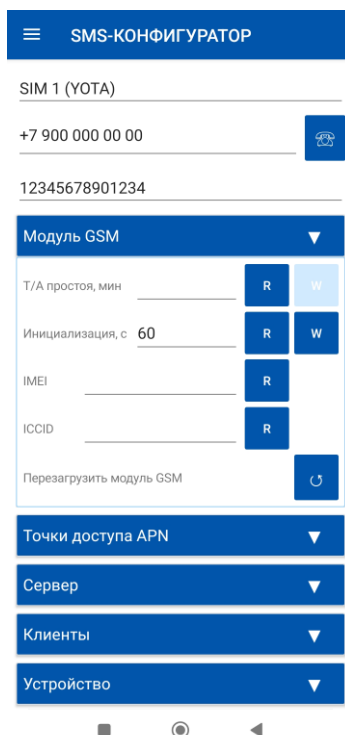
SMS-КОНФИГУРАТОР

SIM 1 (YOTA)

+7 900 000 00 00

12345678901234

Модуль GSM

Т/А простоя, мин R W

Инициализация, с 60 R W

IMEI R

ICCID R

Перезагрузить модуль GSM

Точки доступа APN

Сервер

Клиенты

Устройство